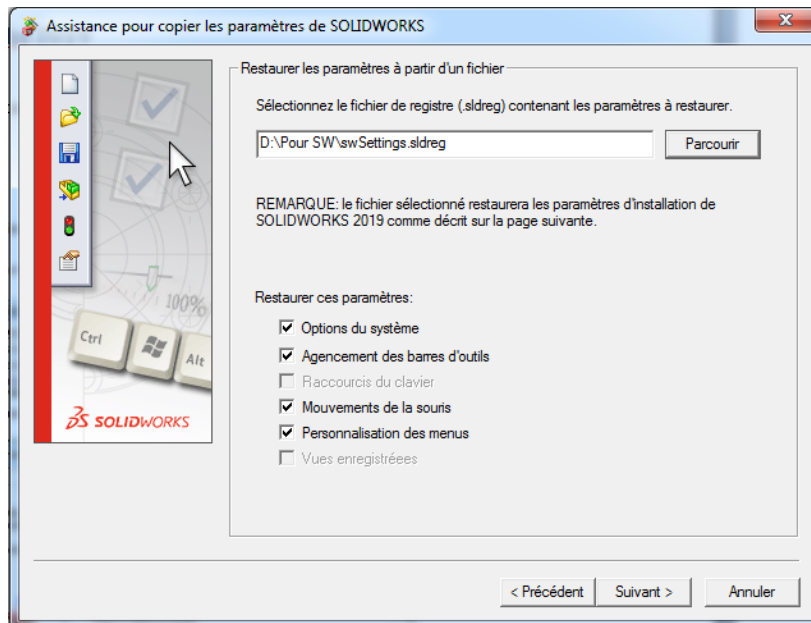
Assistance pour copier les paramètres de SOLIDWORKS

100%

Ctrl

Alt

SOLIDWORKS

Restaurer les paramètres à partir d'un fichier

Sélectionnez le fichier de registre (.sldreg) contenant les paramètres à restaurer.

D:\Pour SW\swSettings.sldreg

Parcourir

REMARQUE: le fichier sélectionné restaurera les paramètres d'installation de SOLIDWORKS 2019 comme décrit sur la page suivante.

Restaurer ces paramètres:

Options du système

Agencement des barres d'outils

Raccourcis du clavier

Mouvements de la souris

Personnalisation des menus

Vues enregistrées

< Précédent

Suivant >

Annuler